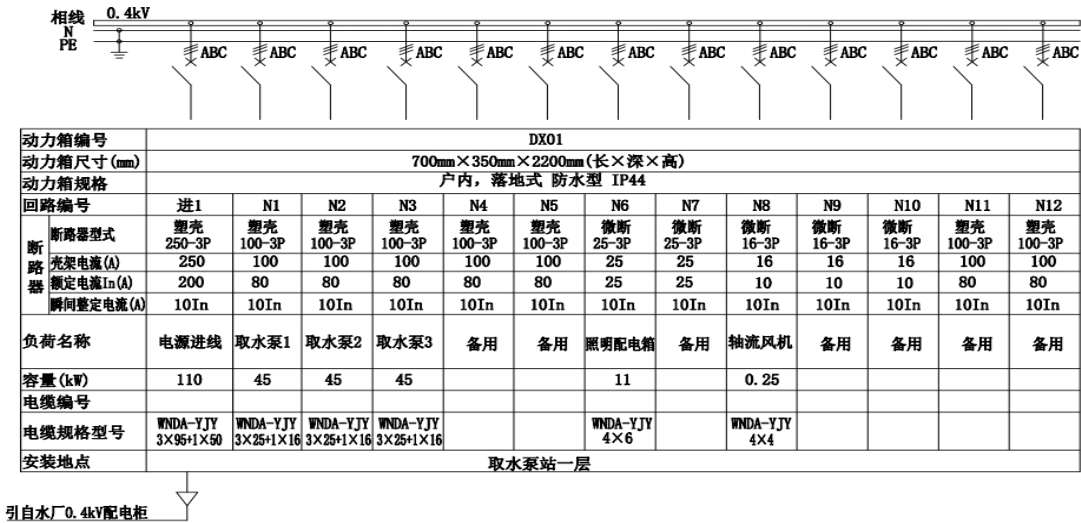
相线 0.4kV
N
PE

ABC ABC ABC ABC ABC ABC ABC ABC ABC ABC ABC ABC ABC

| 动力箱编号 | | DX01 | | | | | | | | | | | | |
|---|---|---|---|---|---|---|---|---|---|---|---|---|---|---|
| 动力箱尺寸(mm) | | 700mm×350mm×2200mm(长×深×高) | | | | | | | | | | | | |
| 动力箱规格 | | 户内，落地式 防水型 IP44 | | | | | | | | | | | | |
| 回路编号 | | 进1 | N1 | N2 | N3 | N4 | N5 | N6 | N7 | N8 | N9 | N10 | N11 | N12 |
| 断路器 | 断路器型式 | 塑壳 250-3P | 塑壳 100-3P | 塑壳 100-3P | 塑壳 100-3P | 塑壳 100-3P | 塑壳 100-3P | 微断 25-3P | 微断 25-3P | 微断 16-3P | 微断 16-3P | 微断 16-3P | 塑壳 100-3P | 塑壳 100-3P |
| 断路器 | 壳架电流(A) | 250 | 100 | 100 | 100 | 100 | 100 | 25 | 25 | 16 | 16 | 16 | 100 | 100 |
| 断路器 | 额定电流In(A) | 200 | 80 | 80 | 80 | 80 | 80 | 25 | 25 | 10 | 10 | 10 | 80 | 80 |
| 断路器 | 瞬间整定电流(A) | 10In | 10In | 10In | 10In | 10In | 10In | 10In | 10In | 10In | 10In | 10In | 10In | 10In |
| 负荷名称 | | 电源进线 | 取水泵1 | 取水泵2 | 取水泵3 | 备用 | 备用 | 照明配电箱 | 备用 | 轴流风机 | 备用 | 备用 | 备用 | 备用 |
| 容量(kW) | | 110 | 45 | 45 | 45 | | | 11 | | 0.25 | | | | |
| 电缆编号 | | | | | | | | | | | | | | |
| 电缆规格型号 | | WNDA-YJY 3×95+1×50 | WNDA-YJY 3×25+1×16 | WNDA-YJY 3×25+1×16 | WNDA-YJY 3×25+1×16 | | | WNDA-YJY 4×6 | | WNDA-YJY 4×4 | | | | |
| 安装地点 | | 取水泵站一层 | | | | | | | | | | | | |

引自水厂0.4kV配电柜